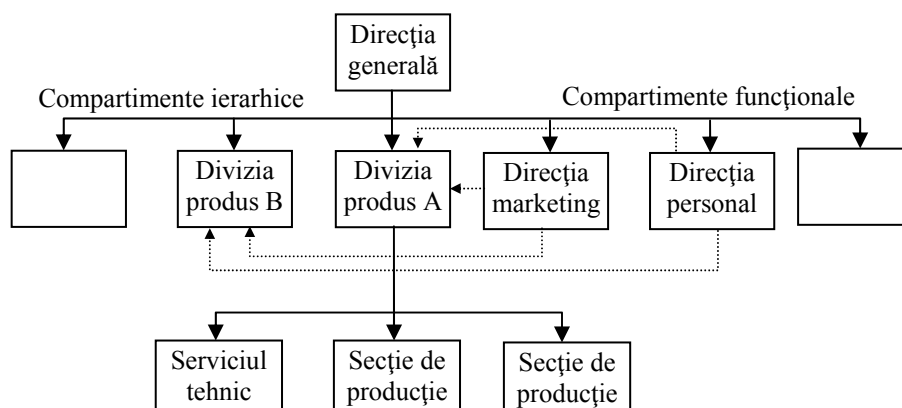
Direcţia generală

Compartimente ierarhice

Compartimente funcţionale

Divizia produs B

Divizia produs A

Direcţia marketing

Direcţia personal

Serviciul tehnic

Secţie de producţie

Secţie de producţie